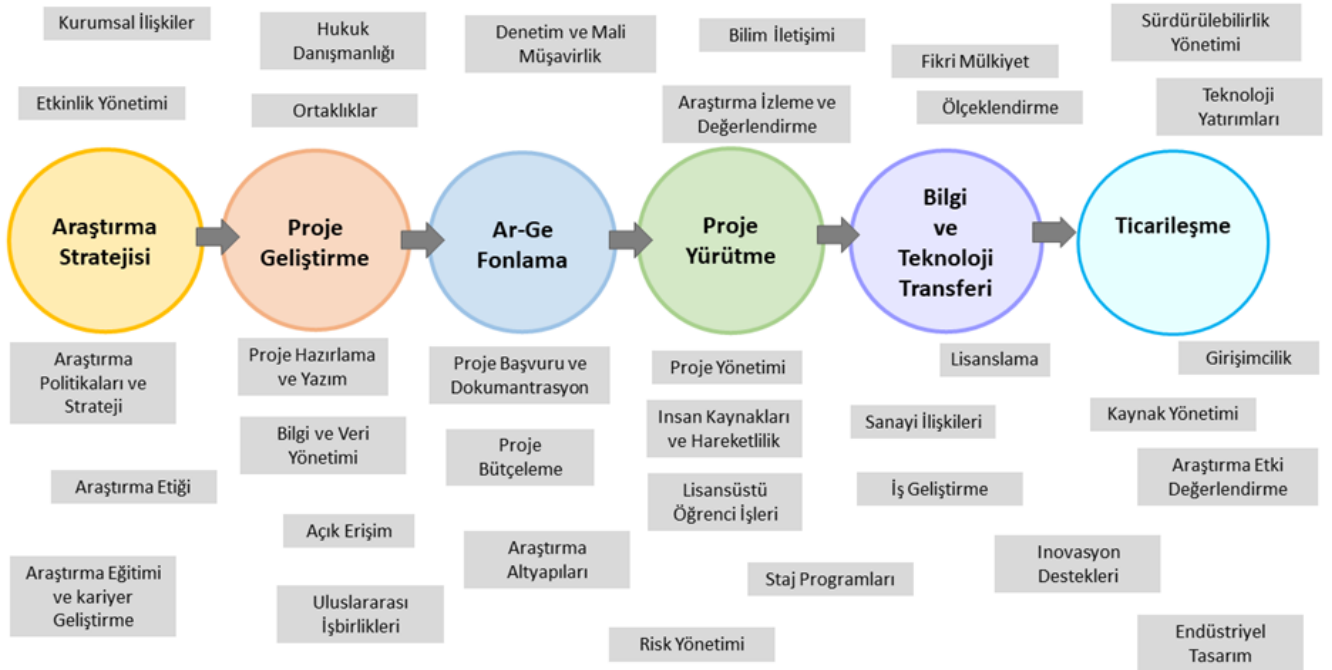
Kurumsal İlişkiler

Hukuk Danışmanlığı

Denetim ve Mali Müşavirlik

Bilim İletişimi

Sürdürülebilirlik Yönetimi

Fikri Mülkiyet

Etkinlik Yönetimi

Ortaklıklar

Araştırma İzleme ve Değerlendirme

Ölçeklendirme

Teknoloji Yatırımları

Araştırma Stratejisi

Proje Geliştirme

Ar-Ge Fonlama

Proje Yürütme

Bilgi ve Teknoloji Transferi

Ticarileşme

Araştırma Politikaları ve Strateji

Proje Hazırlama ve Yazım

Proje Başvuru ve Dokumantrasyon

Proje Yönetimi

Lisanslama

Girişimcilik

Insan Kaynakları ve Hareketlilik

Sanayi İlişkileri

Kaynak Yönetimi

Bilgi ve Veri Yönetimi

Proje Bütçeleme

Araştırma Etki Değerlendirme

Araştırma Etiği

Lisansüstü Öğrenci İşleri

İş Geliştirme

Açık Erişim

Araştırma Altyapıları

Inovasyon Destekleri

Araştırma Eğitimi ve kariyer Geliştirme

Staj Programları

Uluslararası İşbirlikleri

Risk Yönetimi

Endüstriyel Tasarım